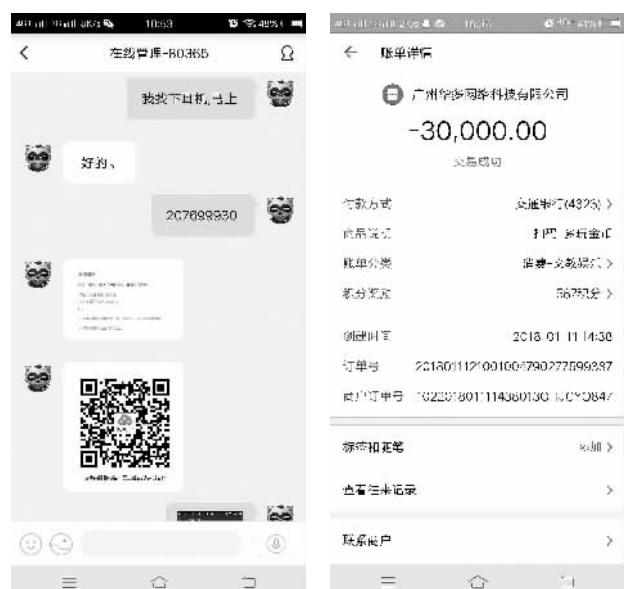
10:53

<

在线客服-80365

我找下日机马上

好的、

207699930

10:55

←

账单详情

广州华宇网络科技有限公司

-30,000.00

交易成功

付款方式 交通银行(4325) >

商品说明 打吧 游戏金币

账单分类 消费-文教娱乐 >

积分奖励 56750分 >

创建时间 2018-01-11 14:36

订单号 2018011121001004790277599387

商户订单号 16230180111143601301JOY0847

标签和备注 添加 >

查看往来记录 >

联系商户 >